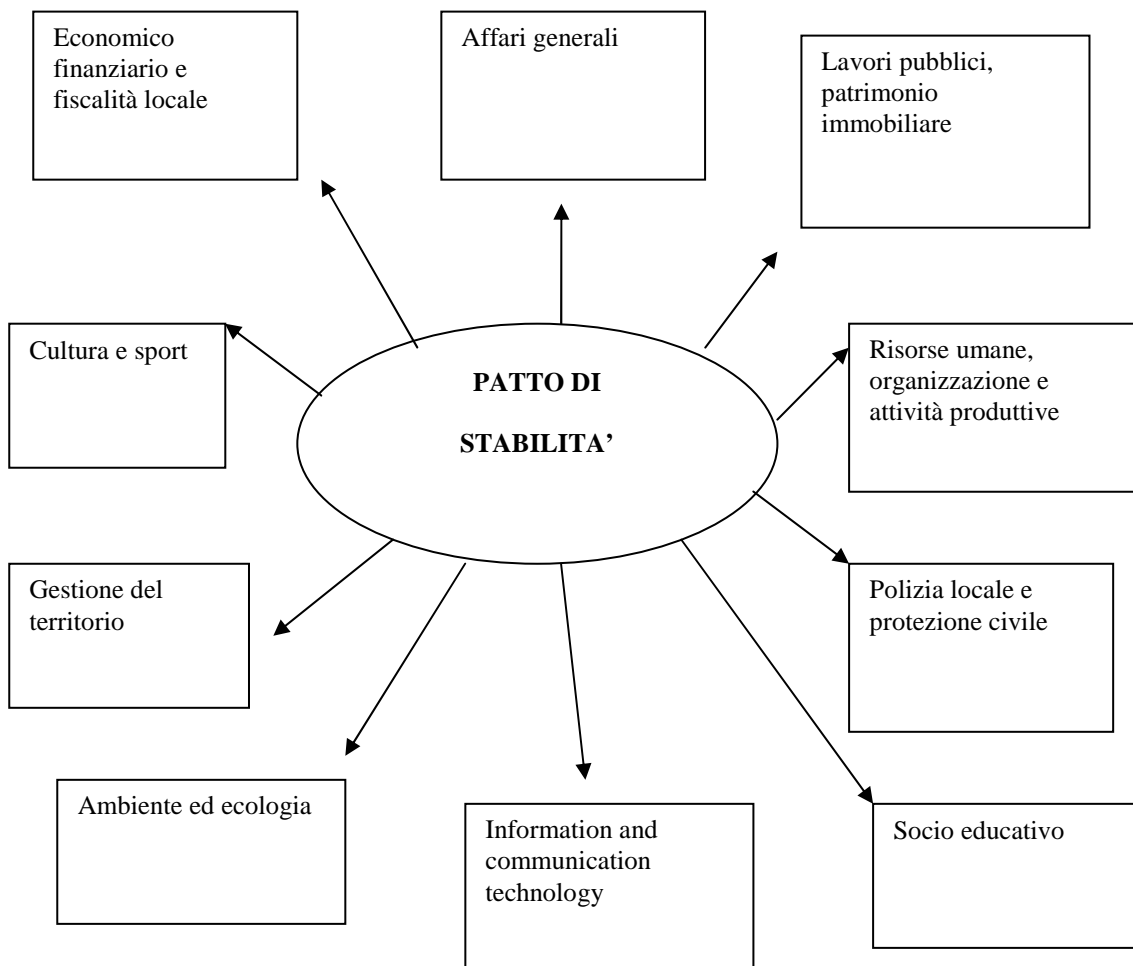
Economico finanziario e fiscalità locale

Affari generali

Lavori pubblici, patrimonio immobiliare

Cultura e sport

PATTO DI

STABILITA'

Risorse umane, organizzazione e attività produttive

Gestione del territorio

Polizia locale e protezione civile

Ambiente ed ecologia

Information and communication technology

Socio educativo